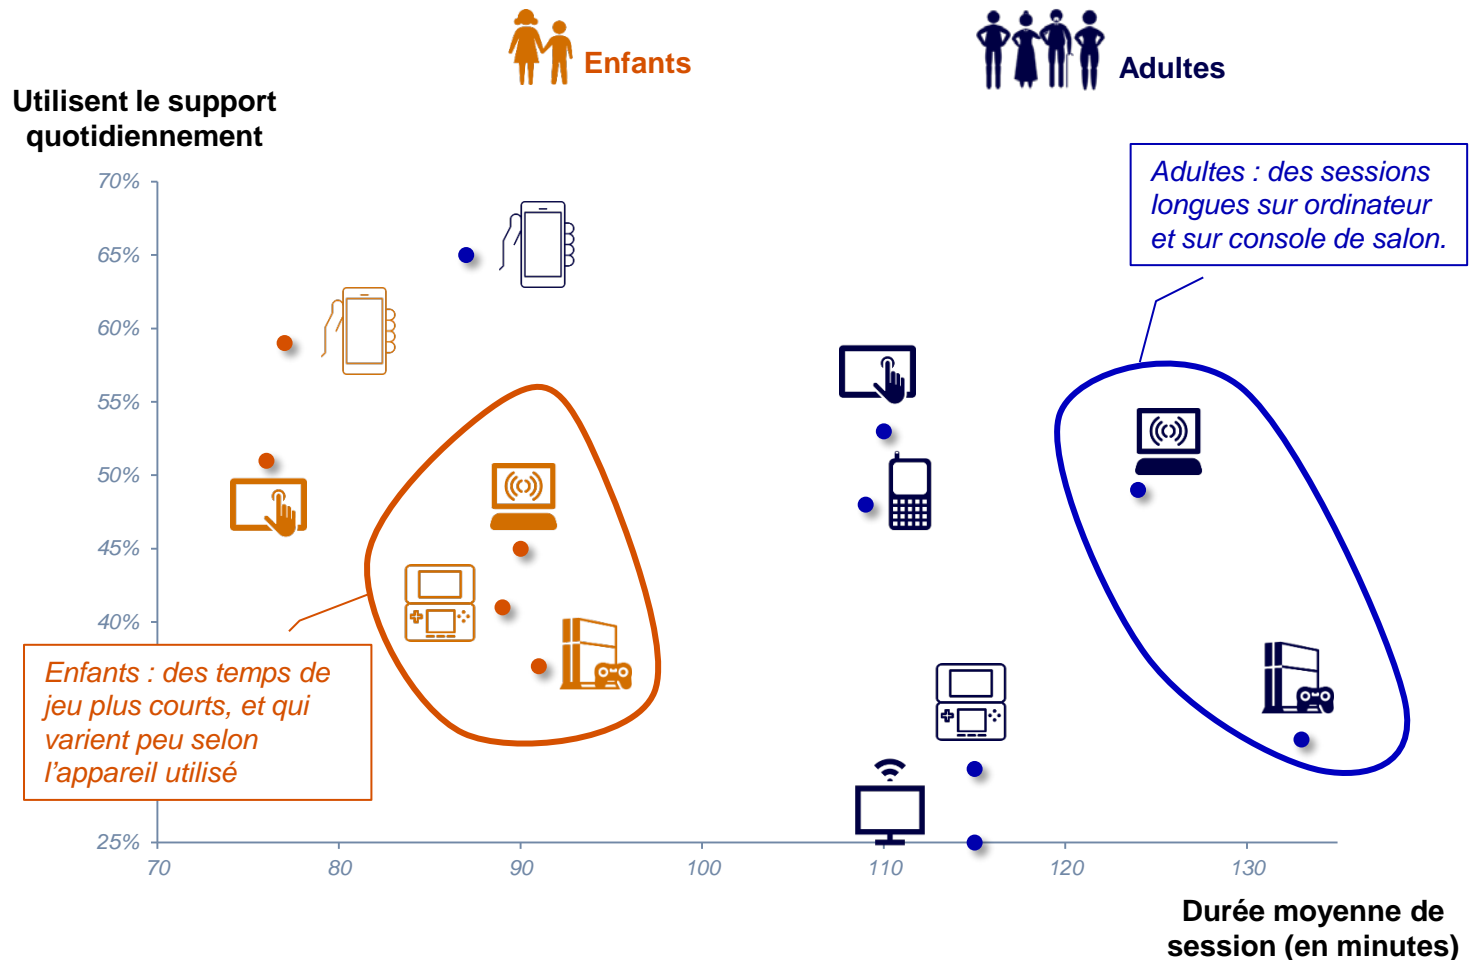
Enfants

Adultes

Utilisent le support quotidiennement

Adultes : des sessions longues sur ordinateur et sur console de salon.

70%
65%
60%
55%
50%
45%
40%

Enfants : des temps de jeu plus courts, et qui varient peu selon l'appareil utilisé

25%

70
80
90
100
110
120
130

Durée moyenne de session (en minutes)